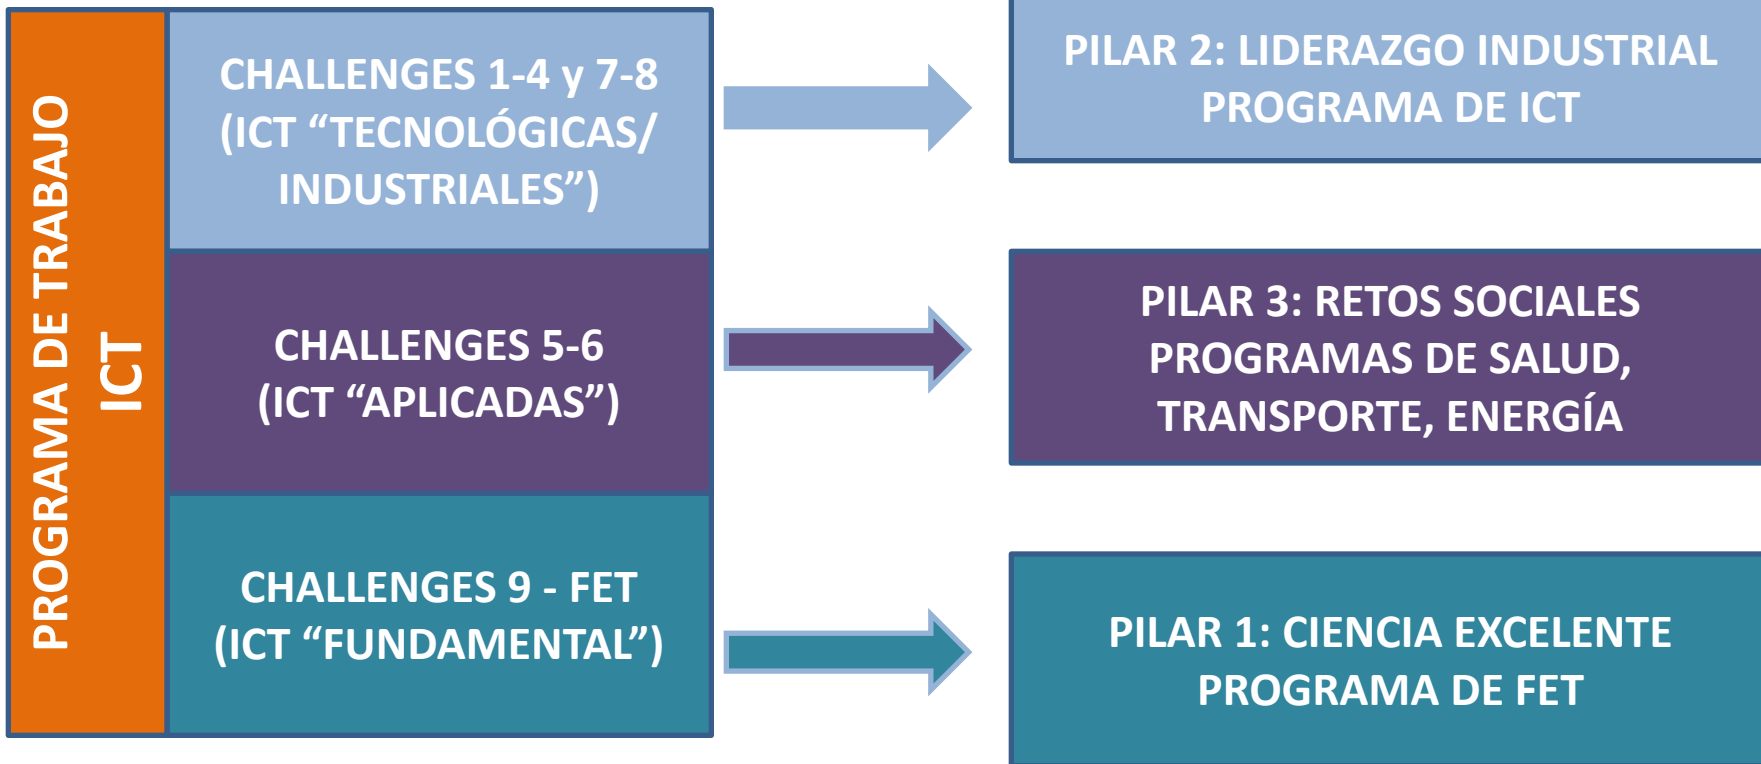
PROGRAMA DE TRABAJO ICT

CHALLENGES 1-4 y 7-8 (ICT “TECNOLÓGICAS/ INDUSTRIALES”)

PILAR 2: LIDERAZGO INDUSTRIAL PROGRAMA DE ICT

CHALLENGES 5-6 (ICT “APLICADAS”)

PILAR 3: RETOS SOCIALES PROGRAMAS DE SALUD, TRANSPORTE, ENERGÍA

CHALLENGES 9 - FET (ICT “FUNDAMENTAL”)

PILAR 1: CIENCIA EXCELENTE PROGRAMA DE FET